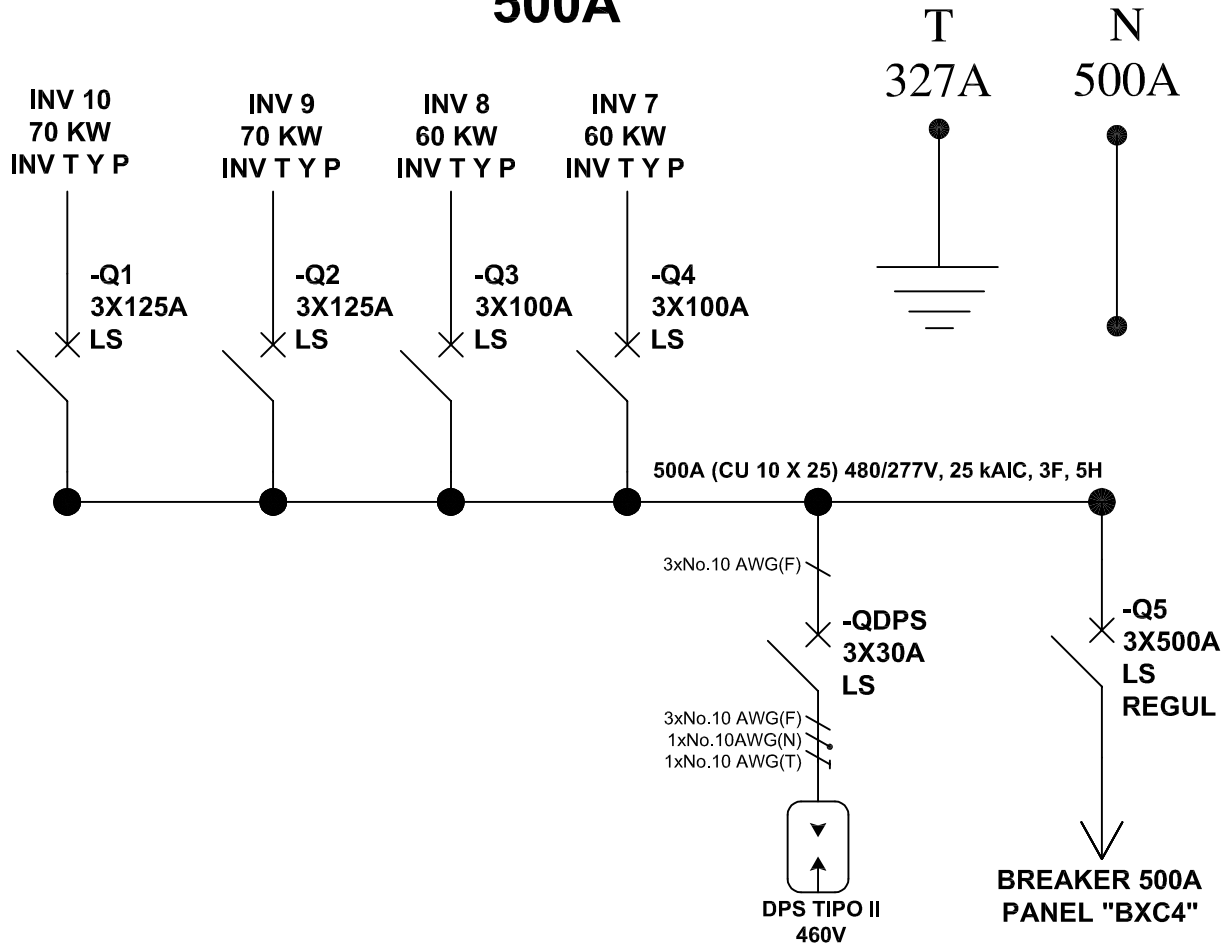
500A

T
327A

N
500A

INV 10
70 KW
INV T Y P

INV 9
70 KW
INV T Y P

INV 8
60 KW
INV T Y P

INV 7
60 KW
INV T Y P

-Q1
3X125A
LS

-Q2
3X125A
LS

-Q3
3X100A
LS

-Q4
3X100A
LS

500A (CU 10 X 25) 480/277V, 25 kAIC, 3F, 5H

3xNo.10 AWG(F)

-QDPS
3X30A
LS

3xNo.10 AWG(F)
1xNo.10AWG(N)
1xNo.10 AWG(T)

DPS TIPO II
460V

-Q5
3X500A
LS
REGUL

BREAKER 500A
PANEL "BXC4"